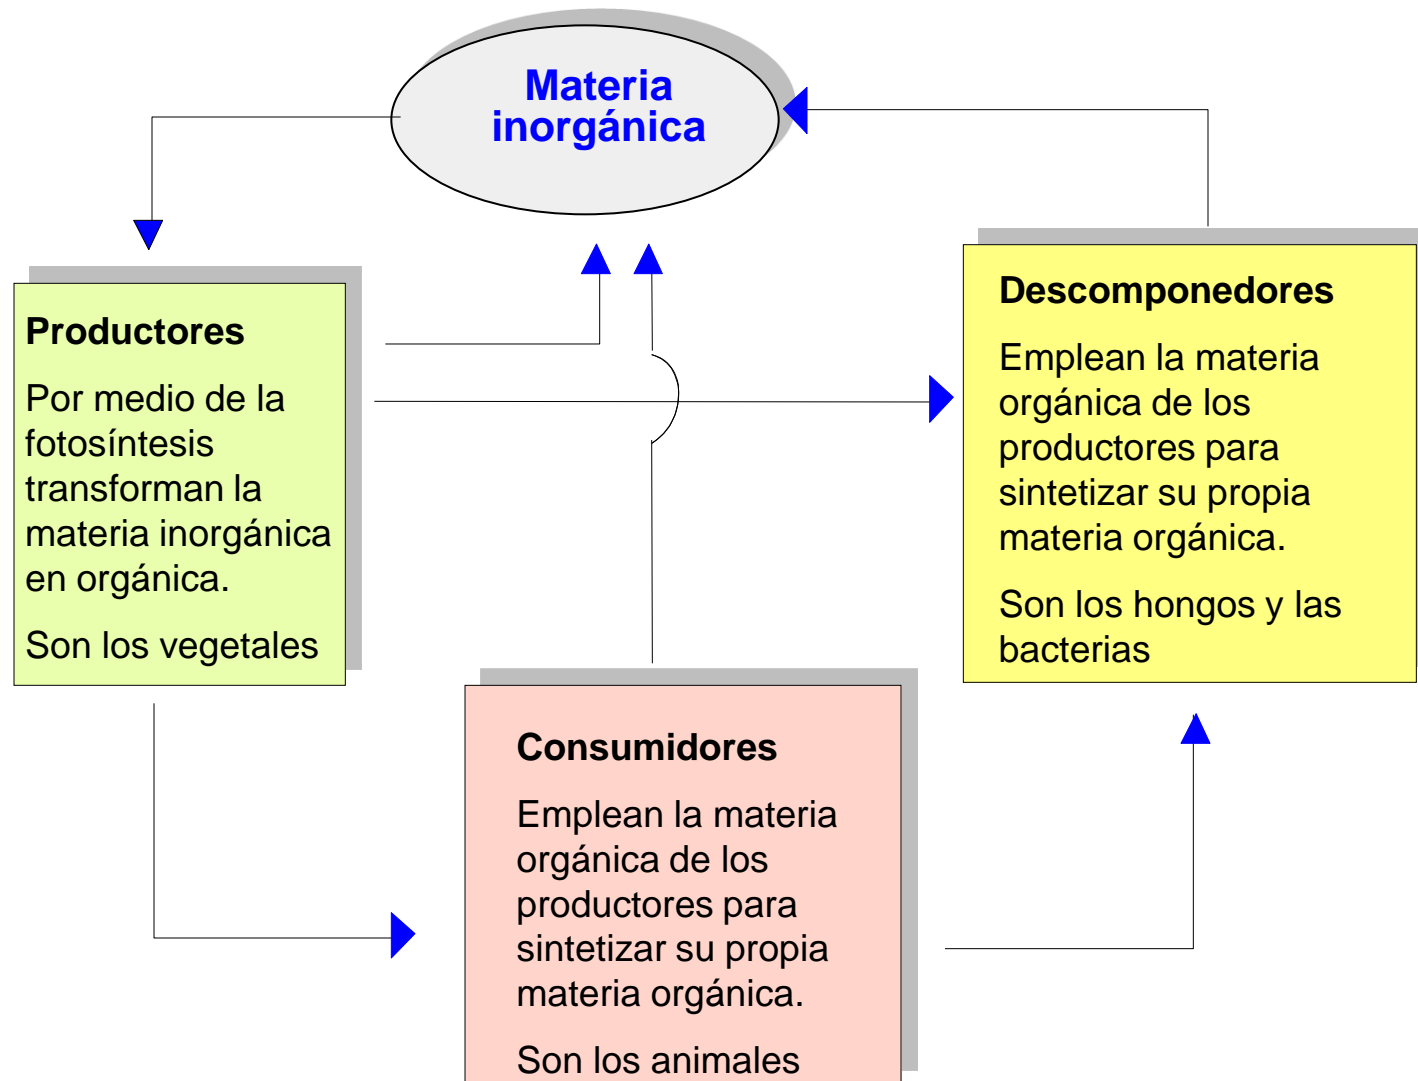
Materia inorgánica

Productores

Por medio de la fotosíntesis transforman la materia inorgánica en orgánica.

Son los vegetales

Descomponedores

Emplean la materia orgánica de los productores para sintetizar su propia materia orgánica.

Son los hongos y las bacterias

Consumidores

Emplean la materia orgánica de los productores para sintetizar su propia materia orgánica.

Son los animales